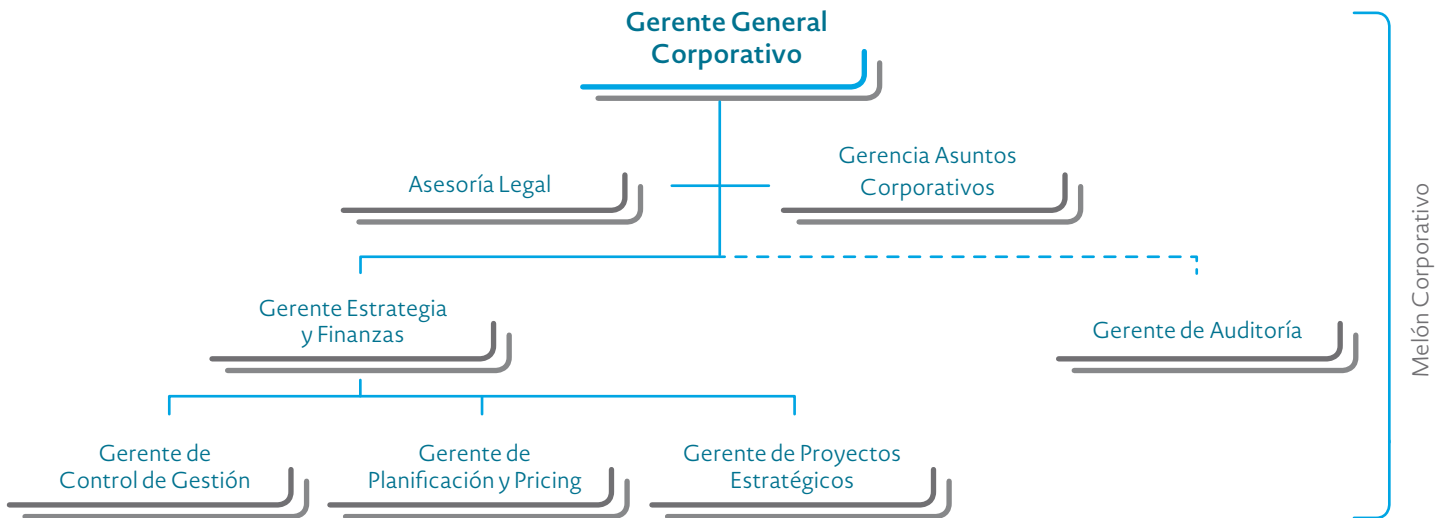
Gerente General Corporativo

Asesoría Legal

Gerencia Asuntos Corporativos

Gerente Estrategia y Finanzas

Gerente de Auditoría

Gerente de Control de Gestión

Gerente de Planificación y Pricing

Gerente de Proyectos Estratégicos

Melón Corporativo